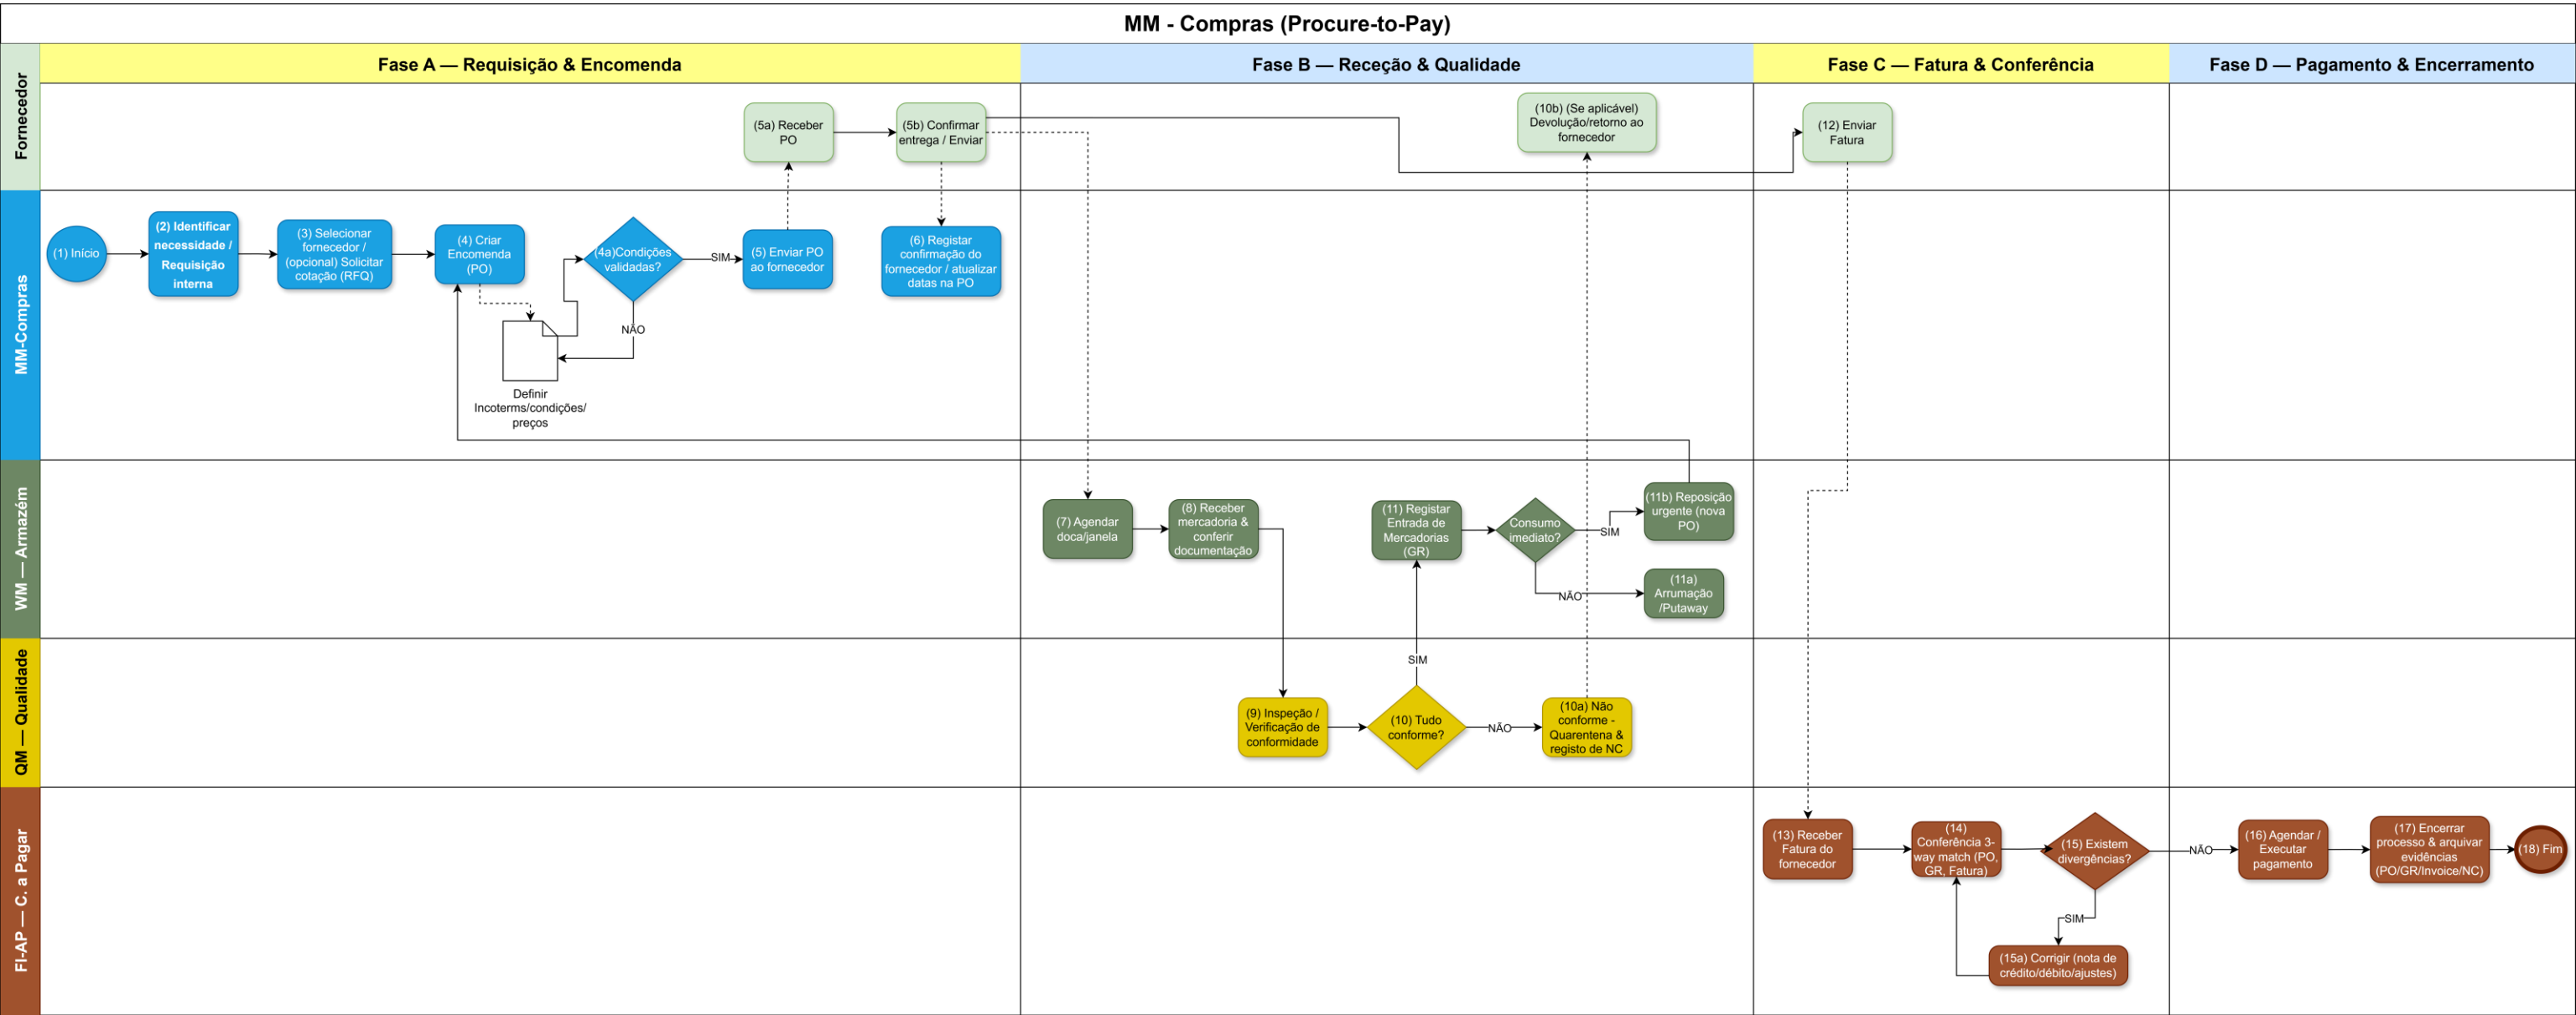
MM - Compras (Procure-to-Pay)

Fase A — Requisição & Encomenda

Fase B — Receção & Qualidade

Fase C — Fatura & Conferência

Fase D — Pagamento & Encerramento

Fornecedor

MM-Compras

WM — Armazém

QM — Qualidade

FI-AP — C. a Pagar

(5a) Receber PO

(5b) Confirmar entrega / Enviar

(10b) (Se aplicável) Devolução/retorno ao fornecedor

(12) Enviar Fatura

(1) Início

(2) Identificar necessidade / Requisição interna

(3) Selecionar fornecedor / (opcional) Solicitar cotação (RFQ)

(4) Criar Encomenda (PO)

(4a)Condições validadas?

SIM

(5) Enviar PO ao fornecedor

(6) Registar confirmação do fornecedor / atualizar datas na PO

NÃO

Definir Incoterms/condições/ preços

(7) Agendar doca/janela

(8) Receber mercadoria & conferir documentação

(11) Registar Entrada de Mercadorias (GR)

Consumo imediato?

SIM

(11b) Reposição urgente (nova PO)

NÃO

(11a) Arrumação /Putaway

SIM

(9) Inspeção / Verificação de conformidade

(10) Tudo conforme?

NÃO

(10a) Não conforme - Quarentena & registo de NC

(13) Receber Fatura do fornecedor

(14) Conferência 3-way match (PO, GR, Fatura)

(15) Existem divergências?

NÃO

(16) Agendar / Executar pagamento

(17) Encerrar processo & arquivar evidências (PO/GR/Invoice/NC)

(18) Fim

SIM

(15a) Corrigir (nota de crédito/débito/ajustes)